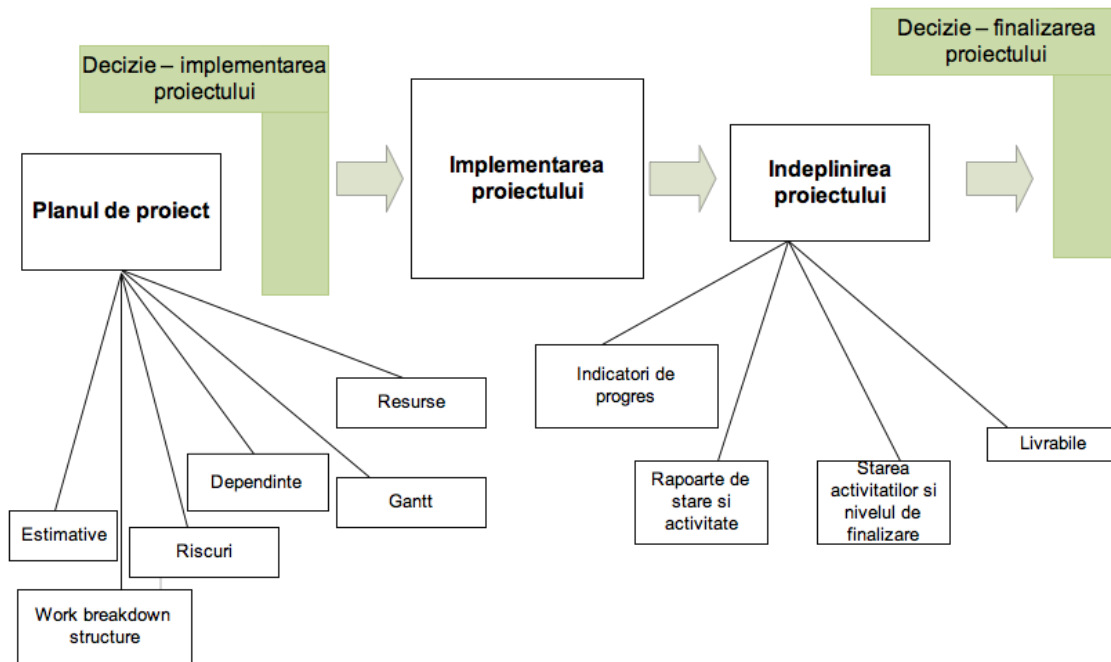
Decizie – implementarea proiectului

Planul de proiect

Implementarea proiectului

Indeplinirea proiectului

Decizie – finalizarea proiectului

Resurse

Dependinte

Gantt

Estimative

Riscuri

Work breakdown structure

Indicatori de progres

Livrabile

Rapoarte de stare si activitate

Starea activitatilor si nivelul de finalizare